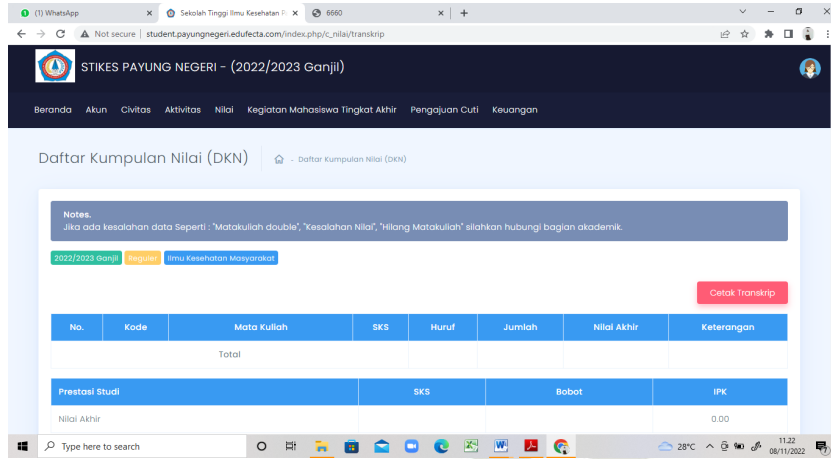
(1) WhatsApp
Sekolah Tinggi Ilmu Kesehatan P
6660
Not secure | student.payungnegeri.edufecta.com/index.php/c_nilai/transkrip

STIKES PAYUNG NEGERI - (2022/2023 Ganjil)

Beranda Akun Civitas Aktivitas Nilai Kegiatan Mahasiswa Tingkat Akhir Pengajuan Cuti Keuangan

Daftar Kumpulan Nilai (DKN)
- Daftar Kumpulan Nilai (DKN)

Notes.
Jika ada kesalahan data Seperti : "Matakuliah double", "Kesalahan Nilai", "Hilang Matakuliah" silahkan hubungi bagian akademik.

2022/2023 Ganjil Reguler Ilmu Kesehatan Masyarakat

Cetak Transkrip

| No. | Kode | Mata Kuliah | SKS | Huruf | Jumlah | Nilai Akhir | Keterangan |
|---|---|---|---|---|---|---|---|
| | | Total | | | | | |

| Prestasi Studi | SKS | Bobot | IPK |
|---|---|---|---|
| Nilai Akhir | | | 0.00 |

Type here to search
28°C
11.22
08/11/2022